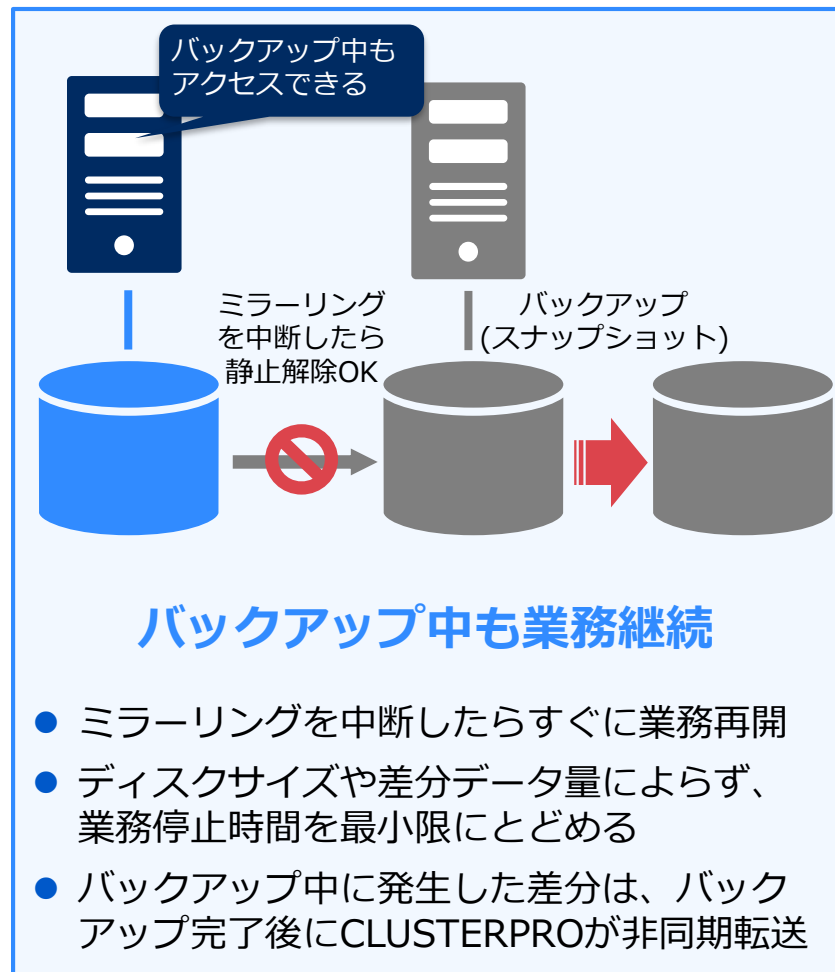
バックアップ中も
アクセスできる

ミラーリング
を中断したら
静止解除OK

バックアップ
(スナップショット)

バックアップ中も業務継続

- ミラーリングを中断したらすぐに業務再開
- ディスクサイズや差分データ量によらず、業務停止時間を最小限にとどめる
- バックアップ中に発生した差分は、バックアップ完了後にCLUSTERPROが非同期転送